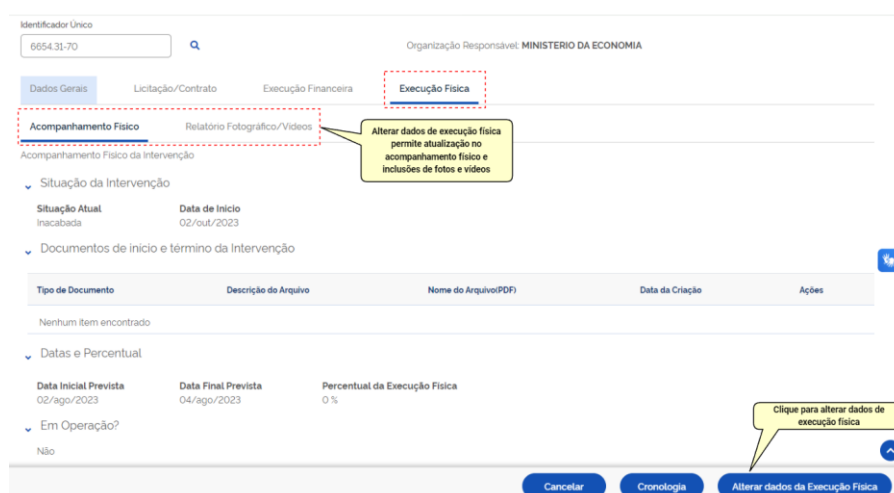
Identificador Único

6654.31-70

Organização Responsável: MINISTERIO DA ECONOMIA

Dados Gerais | Licitação/Contrato | Execução Financeira | Execução Física

Acompanhamento Físico | Relatório Fotográfico/Vídeos

Alterar dados de execução física permite atualização no acompanhamento físico e inclusões de fotos e vídeos

Acompanhamento Físico da Intervenção

Situação da Intervenção

Situação Atual
Inacabada

Data de Início
02/out/2023

Documentos de início e término da Intervenção

| Tipo de Documento | Descrição do Arquivo | Nome do Arquivo(PDF) | Data da Criação | Ações |
|---|---|---|---|---|
| Nenhum item encontrado | | | | |

Datas e Percentual

Data Inicial Prevista
02/ago/2023

Data Final Prevista
04/ago/2023

Percentual da Execução Física
0 %

Em Operação?

Não

Clique para alterar dados de execução física

Cancelar | Cronologia | Alterar dados da Execução Física